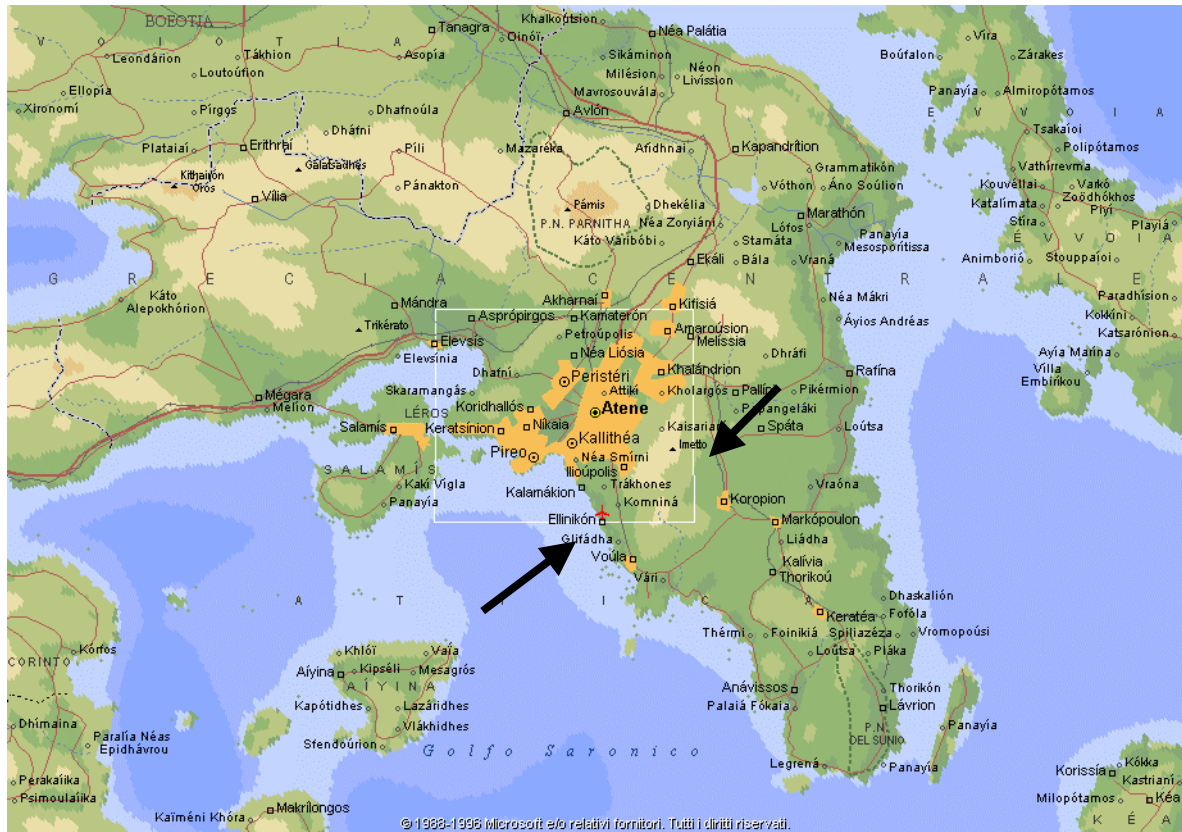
BOEOTIA
B O I O T I A
Tanagra
Khalkoutsion
Néa Palátia
Oinói
Sikáminon
Leondárion
Tákhion
Asopía
Vira
Boúfalon
Zárakes
Loutoúfion
Milésion
Néon Livission
Ellopía
Mavrosouválá
Panayía
Almiropótamos
Xironomí
Pírgos
Dhafnoúla
Avlón
E V V O I A
Dháfni
Tsakáioi
Plataiaí
Erithraí
Píli
Mazaréka
Afídhnai
Kapandrítion
Polipótamos
Galatsadhes
Grammatikón
Vathírrevma
Kithairón Óros
Vília
Pánakton
Páris
Dhekélia
Vóthon
Áno Soúlion
Kouvéllai
Varkó
Zoódhokhos Piyí
Katalímata
Stíra
P.N. PARNITHA
Néa Zoryiáni
Marathón
Playiá
Kato Váribóbi
Lófos
Panayía
É V V O I A
Stamáta
Mesosporítissa
G R E C I A   C E N T R A L E
Ekáli
Bála
Vraná
Animborió
Stouppaíoi
Káto Alepokhórion
Akharnai
Kifisiá
Paradhísion
Mándra
Néa Mákri
Kokkíni
Aspróṕirgos
Kamaterón
Áyios Andréas
Katsarónion
Trikérato
Petroúpolis
Amaroúsion
Melíssia
Elevsís
Néa Liósia
Ayía Marína
Elevsínia
Peristéri
Dhráfi
Khalándrion
Villa
Dhafní
Attikí
Rafína
Embíkou
Skaramangás
Kholargós
Pallíni
Pikérmion
Mégara
Koridhallós
Atene
Melion
LÉROS
Kaisariani
Gerakas
Spáta
Keratsínion
Níkaia
Loútsa
Salamís
Kallithéa
Imetto
Pireo
Néa Smírni
SALAMIS
Ilioúpolis
Tráknones
Kakí Vígla
Kalamákion
Vraóna
Komniná
Panayía
Koropion
Ellinikón
Markópoulon
Glifádha
Liádha
Voúla
Kalívia Thorikoú
A T T I C A
Vári
Dhaskalión
Kératéa
Fofóla
Thérmi
Foinikiá
Spiliazéza
Vromopoúsi
Khlói
Vaía
CORINTO
Kórfos
Aíyina
Kipséli
Mesagrós
Loútsa
Pláka
A Í Y I N A
Kapótidhes
Lazárides
Thorikón
Anávissos
Dhímaina
Vlákhides
Lávrion
Palaiá Fókaia
Paralía Néas Epidhávrou
P.N. DEL SUNIO
Panayía
Sfendoúrion
Golfo Saronico
Legrená
Perakaiíka
Panayía
Psimoulaiíka
Korissía
Kókka
Kastriani
Makrilongos
Kaïméni Khóra
Milopótamos
Kéa
K É A
© 1988-1996 Microsoft e/o relativi fornitori. Tutti i diritti riservati.